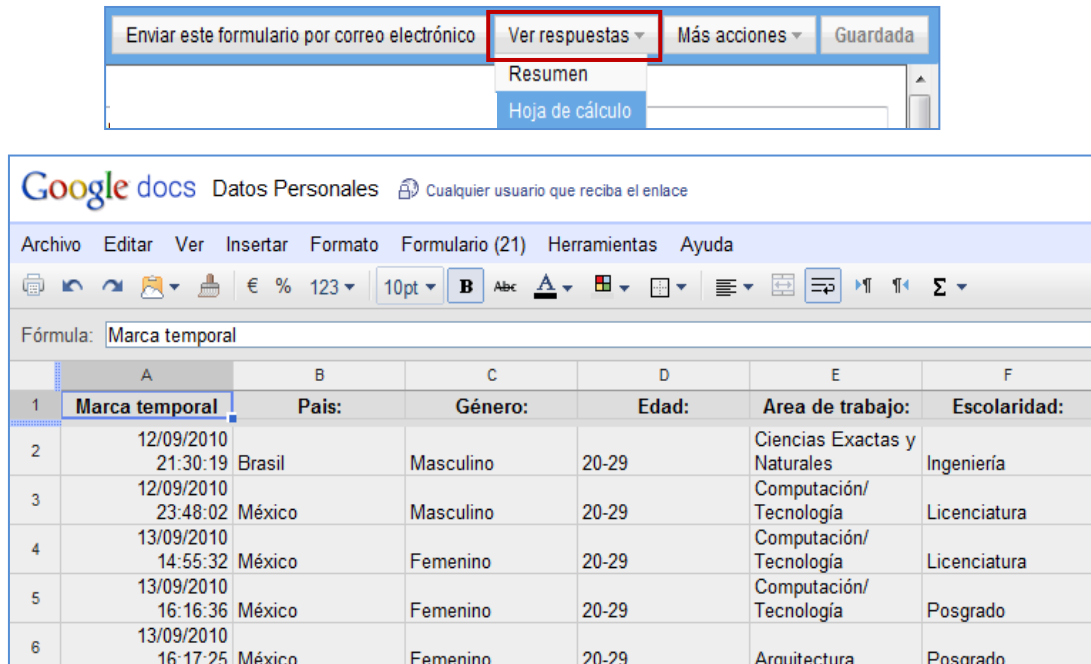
Enviar este formulario por correo electrónico | Ver respuestas | Más acciones | Guardada

Resumen
Hoja de cálculo

Google docs Datos Personales Cualquier usuario que reciba el enlace

Archivo Editar Ver Insertar Formato Formulario (21) Herramientas Ayuda

€ % 123 10pt B Abc A Σ

Fórmula: Marca temporal

| | A | B | C | D | E | F |
|---|---|---|---|---|---|---|
| 1 | Marca temporal | Pais: | Género: | Edad: | Area de trabajo: | Escolaridad: |
| 2 | 12/09/2010 21:30:19 | Brasil | Masculino | 20-29 | Ciencias Exactas y Naturales | Ingeniería |
| 3 | 12/09/2010 23:48:02 | México | Masculino | 20-29 | Computación/ Tecnología | Licenciatura |
| 4 | 13/09/2010 14:55:32 | México | Femenino | 20-29 | Computación/ Tecnología | Licenciatura |
| 5 | 13/09/2010 16:16:36 | México | Femenino | 20-29 | Computación/ Tecnología | Posgrado |
| 6 | 13/09/2010 16:17:25 | México | Femenino | 20-29 | Arquitectura | Posgrado |